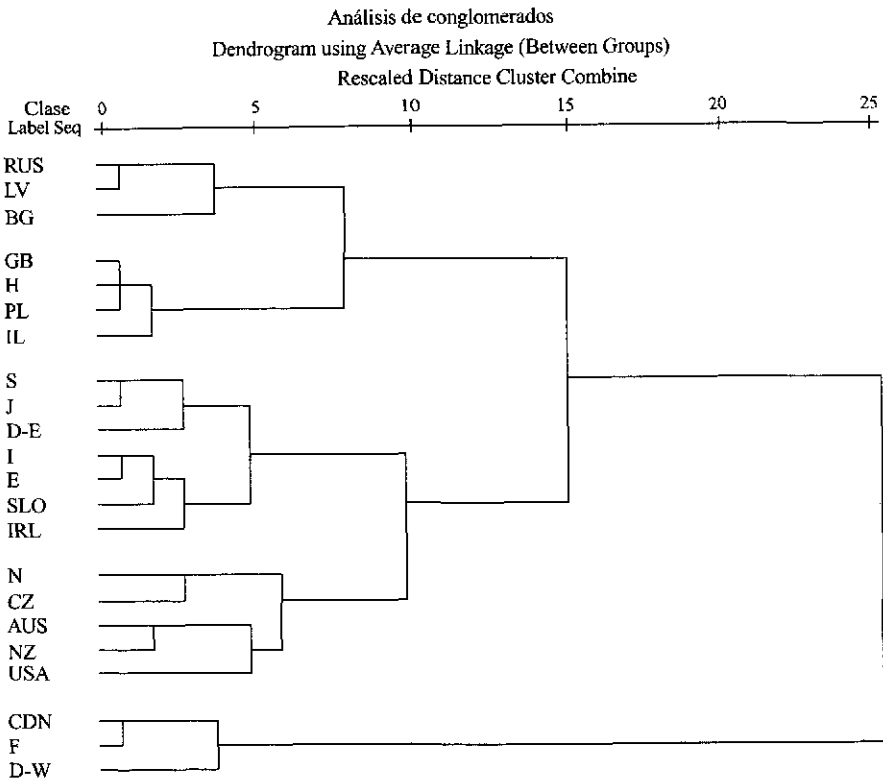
Análisis de conglomerados

Dendrogram using Average Linkage (Between Groups)

Rescaled Distance Cluster Combine

Clase
Label Seq

0 5 10 15 20 25

RUS
LV
BG

GB
H
PL
IL

S
J
D-E
I
E
SLO
IRL

N
CZ
AUS
NZ
USA

CDN
F
D-W